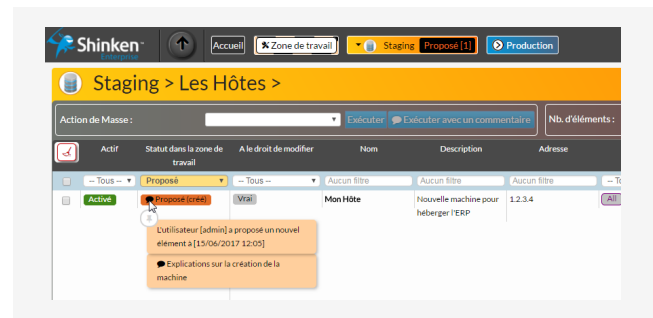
Shinken Enterprise

Accueil

Zone de travail

Staging Proposé [1]

Production

Staging > Les Hôtes >

Action de Masse :

Exécuter

Exécuter avec un commentaire

Nb. d'éléments :

| | Actif | Statut dans la zone de travail | A le droit de modifier | Nom | Description | Adresse | |
|---|---|---|---|---|---|---|---|
| | -- Tous -- | Proposé | -- Tous -- | Aucun filtre | Aucun filtre | Aucun filtre | -- To |
| | Activé | Proposé (créé) | Vrai | Mon Hôte | Nouvelle machine pour héberger l'ERP | 1.2.3.4 | All |

L'utilisateur [admin] a proposé un nouvel élément à [15/06/2017 12:05]

Explications sur la création de la machine